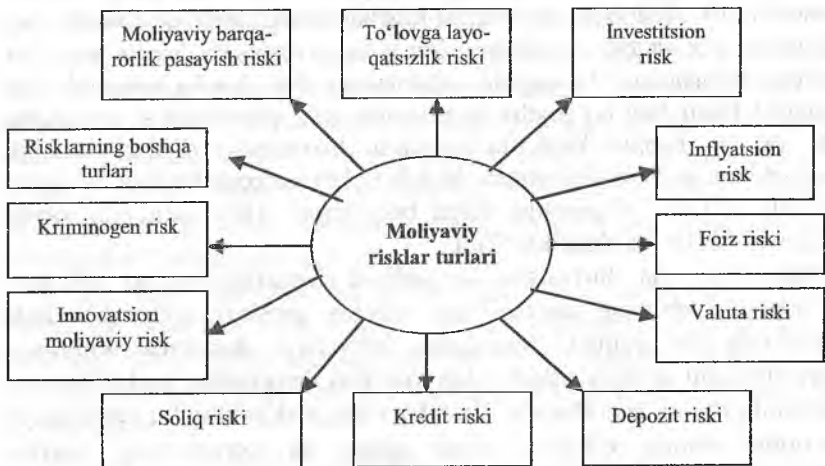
Moliyaviy barqarorlik pasayish riski

To'lovga layoqatsizlik riski

Investitsion risk

Risklarning boshqa turlari

Inflyatsion risk

Kriminogen risk

Moliyaviy risklar turlari

Foiz riski

Innovatsion moliyaviy risk

Valuta riski

Soliq riski

Kredit riski

Depozit riski